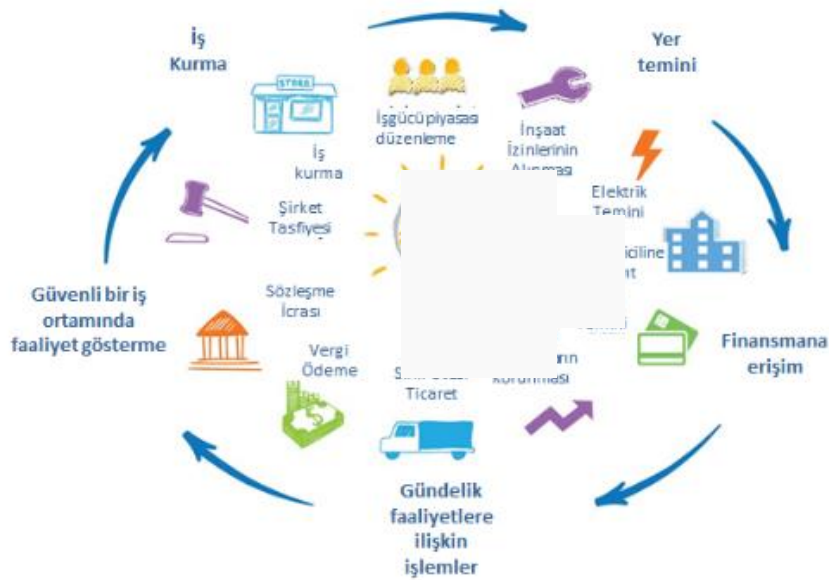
İş Kurma

Yer temini

Finansmana erişim

Gündelik faaliyetlere ilişkin işlemler

Güvenli bir iş ortamında faaliyet gösterme

STORE

İşgücü piyasası düzenleme

İnşaat İzinlerinin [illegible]

Elektrik Temini

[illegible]iciline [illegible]

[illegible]rın korunması

S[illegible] Ticaret

Vergi Ödeme

Sözleşme İcrası

Şirket Tasfiyesi

İş kurma